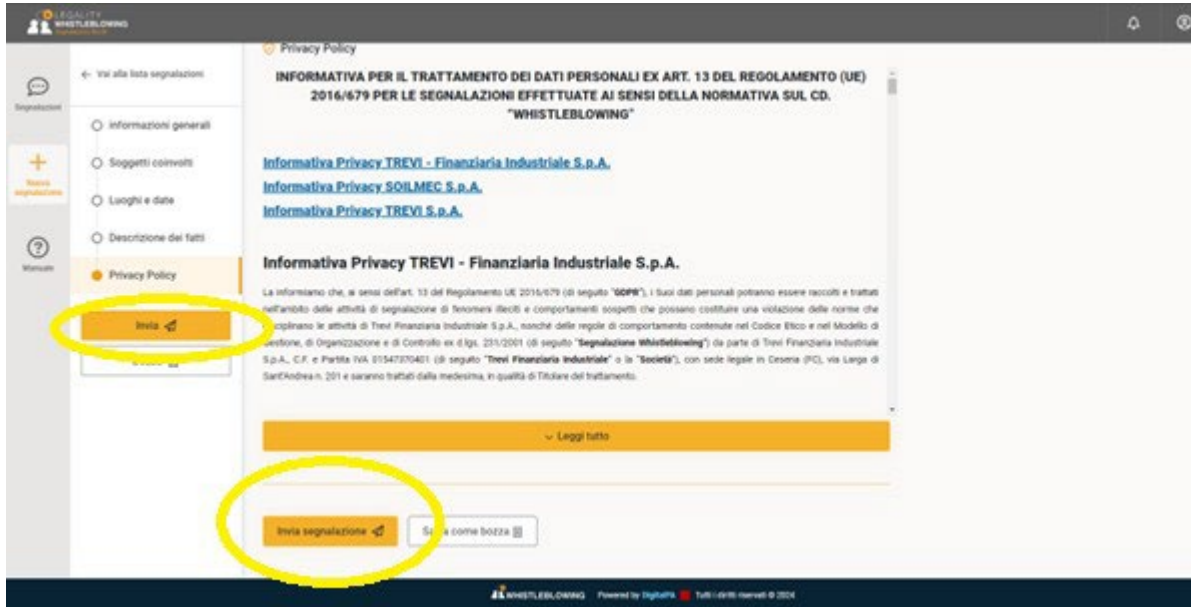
LEGALITY WHISTLEBLOWING

Segnalazioni

Nuova segnalazione

Manuale

← Vai alla lista segnalazioni

Informazioni generali

Soggetti coinvolti

Luoghi e date

Descrizione dei fatti

Privacy Policy

Invia

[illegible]

Privacy Policy

INFORMATIVA PER IL TRATTAMENTO DEI DATI PERSONALI EX ART. 13 DEL REGOLAMENTO (UE) 2016/679 PER LE SEGNALAZIONI EFFETTUATE AI SENSI DELLA NORMATIVA SUL CD. "WHISTLEBLOWING"

Informativa Privacy TREVI - Finanziaria Industriale S.p.A.

Informativa Privacy SOILMEC S.p.A.

Informativa Privacy TREVI S.p.A.

Informativa Privacy TREVI - Finanziaria Industriale S.p.A.

La informiamo che, ai sensi dell'art. 13 del Regolamento UE 2016/679 (di seguito "GDPR"), i Suoi dati personali potranno essere raccolti e trattati nell'ambito delle attività di segnalazione di fenomeni illeciti e comportamenti sospetti che possano costituire una violazione delle norme che disciplinano le attività di Trevi Finanziaria Industriale S.p.A., nonché delle regole di comportamento contenute nel Codice Etico e nel Modello di Gestione, di Organizzazione e di Controllo ex d.lgs. 231/2001 (di seguito "Segnalazione Whistleblowing") da parte di Trevi Finanziaria Industriale S.p.A., C.F. e Partita IVA 01547370401 (di seguito "Trevi Finanziaria Industriale" o la "Società"), con sede legale in Cesena (FC), via Larga di Sant'Andrea n. 201 e saranno trattati dalla medesima, in qualità di Titolare del trattamento.

Leggi tutto

Invia segnalazione

Sa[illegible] come bozza

WHISTLEBLOWING Powered by DigitalPA Tutti i diritti riservati © 2024